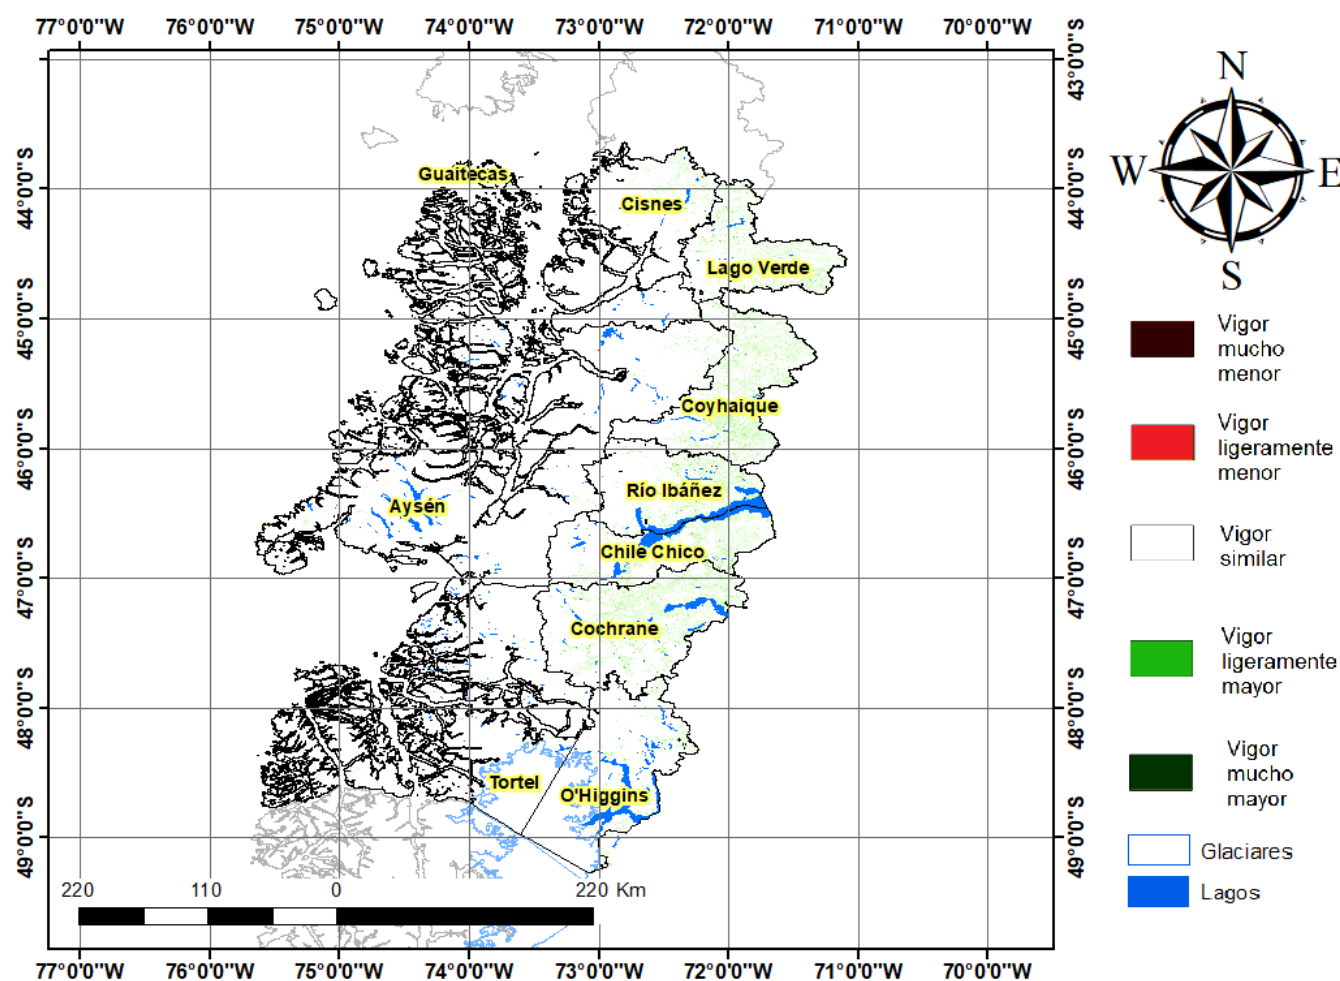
77°0'0"W 76°0'0"W 75°0'0"W 74°0'0"W 73°0'0"W 72°0'0"W 71°0'0"W 70°0'0"W

43°0'0"S
44°0'0"S
45°0'0"S
46°0'0"S
47°0'0"S
48°0'0"S
49°0'0"S

Guaitecas
Cisnes
Lago Verde
Coyhaique
Río Ibáñez
Aysén
Chile Chico
Cochrane
Tortel
O'Higgins

220 110 0 220 Km

N
W E
S

Vigor mucho menor
Vigor ligeramente menor
Vigor similar
Vigor ligeramente mayor
Vigor mucho mayor
Glaciares
Lagos

77°0'0"W 76°0'0"W 75°0'0"W 74°0'0"W 73°0'0"W 72°0'0"W 71°0'0"W 70°0'0"W